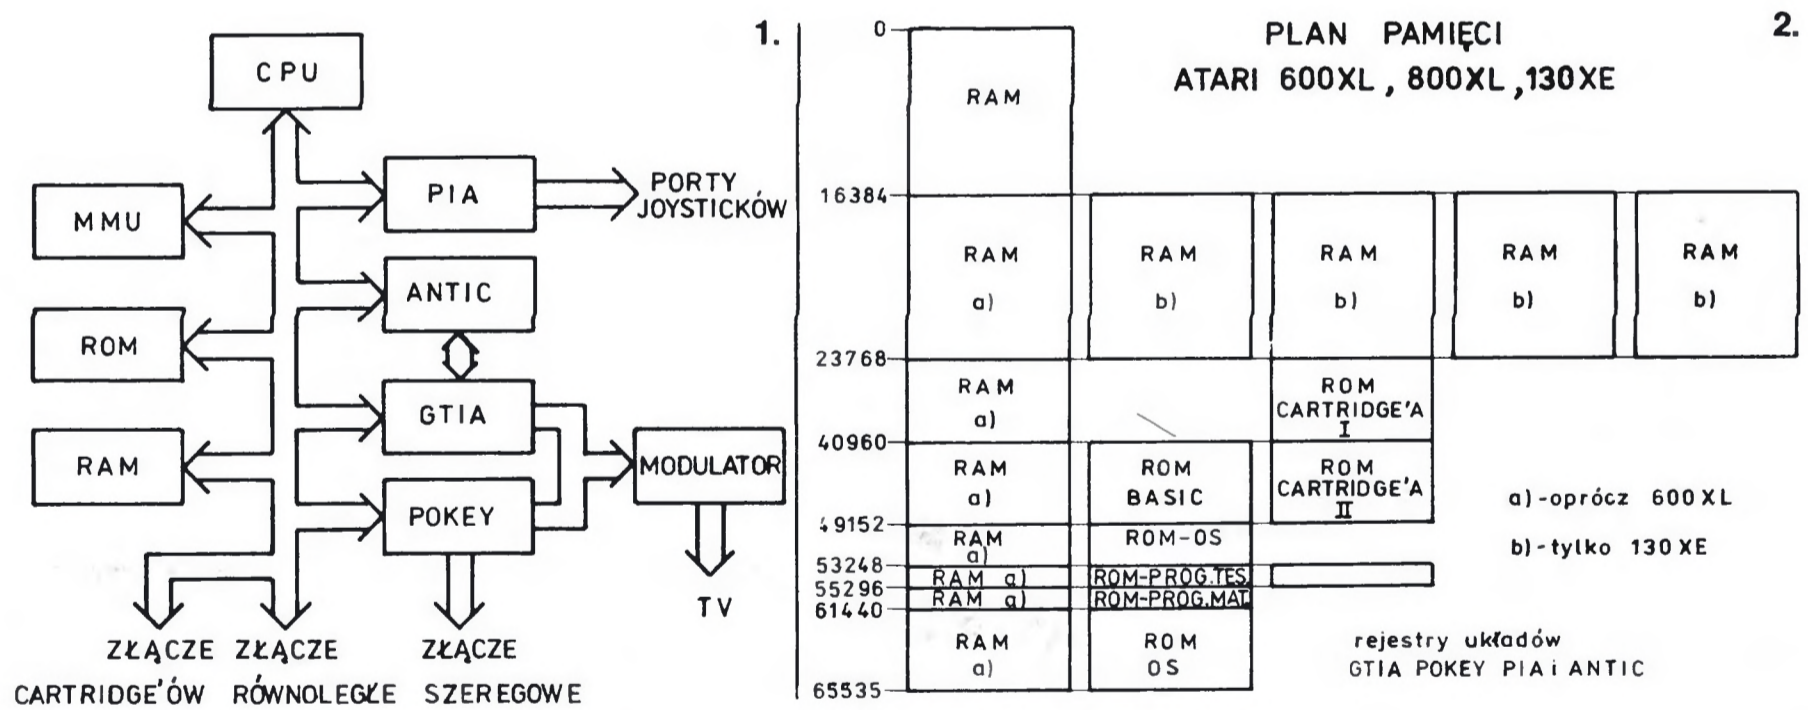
1.

CPU

MMU

ROM

RAM

PIA

PORTY JOYSTICKÓW

ANTIC

GTIA

POKEY

MODULATOR

TV

ZŁĄCZE CARTRIDGE'ÓW

ZŁĄCZE RÓWNOLEGŁE

ZŁĄCZE SZEREGOWE

2.

PLAN PAMIĘCI
ATARI 600XL, 800XL, 130XE

0
16384
23768
40960
49152
53248
55296
61440
65535

RAM

RAM a)

RAM a)

RAM a)

RAM a)

RAM a)

RAM a)

RAM a)

RAM b)

ROM BASIC

ROM-OS

ROM-PROG.TES.

ROM-PROG.MAT.

ROM OS

RAM b)

ROM CARTRIDGE'A I

ROM CARTRIDGE'A II

RAM b)

RAM b)

a)-oprócz 600XL

b)-tylko 130XE

rejestry układów GTIA POKEY PIA i ANTIC